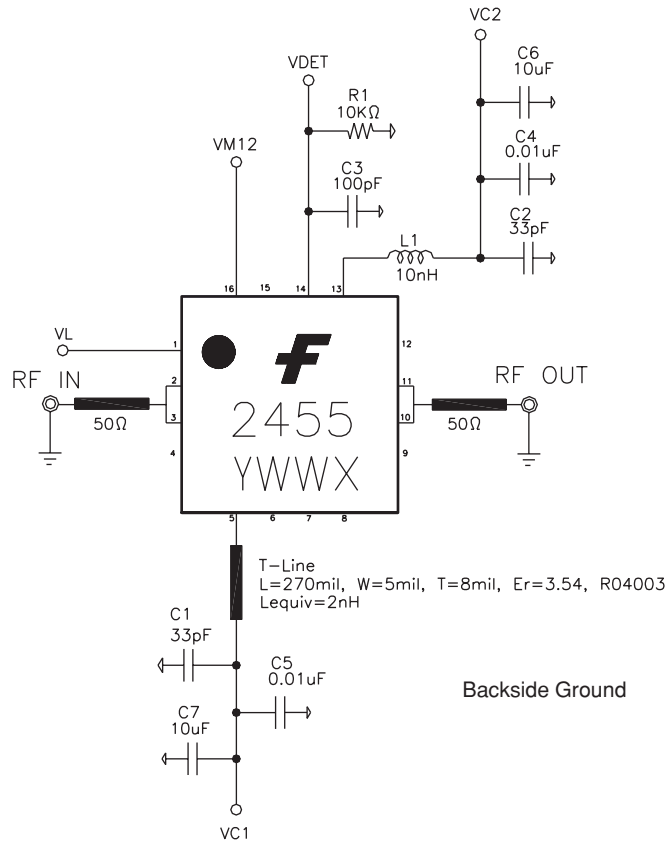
VC2

C6
10uF

VDET

R1
10KΩ

C4
0.01uF

VM12

C3
100pF

C2
33pF

L1
10nH

16 15 14 13

VL

1

12

RF IN

2

3

11

10

RF OUT

50Ω

50Ω

2455

YWWX

4

9

5 6 7 8

T-Line
L=270mil, W=5mil, T=8mil, Er=3.54, R04003
Lequiv=2nH

C1
33pF

C5
0.01uF

Backside Ground

C7
10uF

VC1